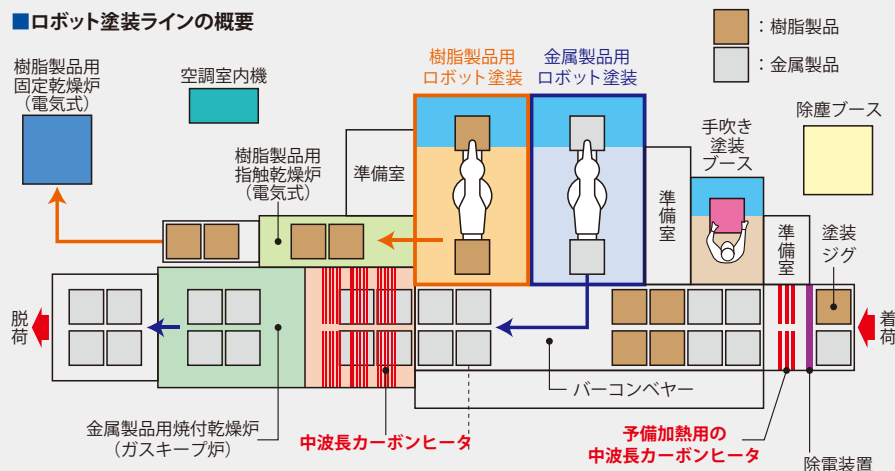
■ロボット塗装ラインの概要

：樹脂製品
：金属製品

樹脂製品用固定乾燥炉（電気式）

空調室内機

樹脂製品用ロボット塗装

金属製品用ロボット塗装

除塵ブース

手吹き塗装ブース

樹脂製品用指触乾燥炉（電気式）

準備室

準備室

準備室

塗装ジグ

脱荷

着荷

バーコンベヤー

金属製品用焼付乾燥炉（ガスキープ炉）

中波長カーボンヒータ

予備加熱用の中波長カーボンヒータ

除電装置